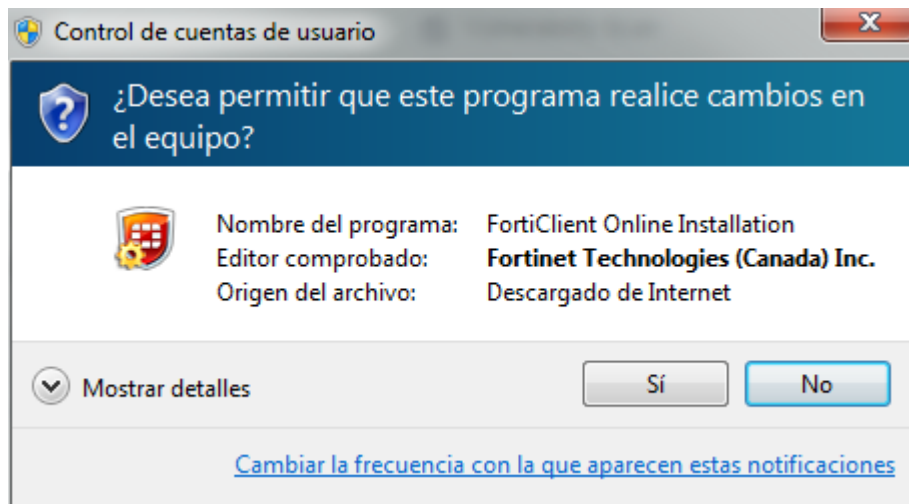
Control de cuentas de usuario

¿Desea permitir que este programa realice cambios en el equipo?

| | |
|---|---|
| Nombre del programa: | FortiClient Online Installation |
| Editor comprobado: | **Fortinet Technologies (Canada) Inc.** |
| Origen del archivo: | Descargado de Internet |

Mostrar detalles

Sí

No

Cambiar la frecuencia con la que aparecen estas notificaciones